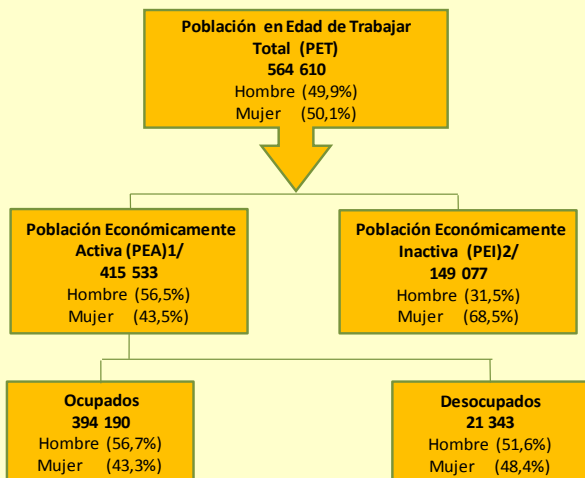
Población en Edad de Trabajar Total (PET)
564 610
Hombre (49,9%)
Mujer (50,1%)

Población Económicamente Activa (PEA)1/
415 533
Hombre (56,5%)
Mujer (43,5%)

Población Económicamente Inactiva (PEI)2/
149 077
Hombre (31,5%)
Mujer (68,5%)

Ocupados
394 190
Hombre (56,7%)
Mujer (43,3%)

Desocupados
21 343
Hombre (51,6%)
Mujer (48,4%)